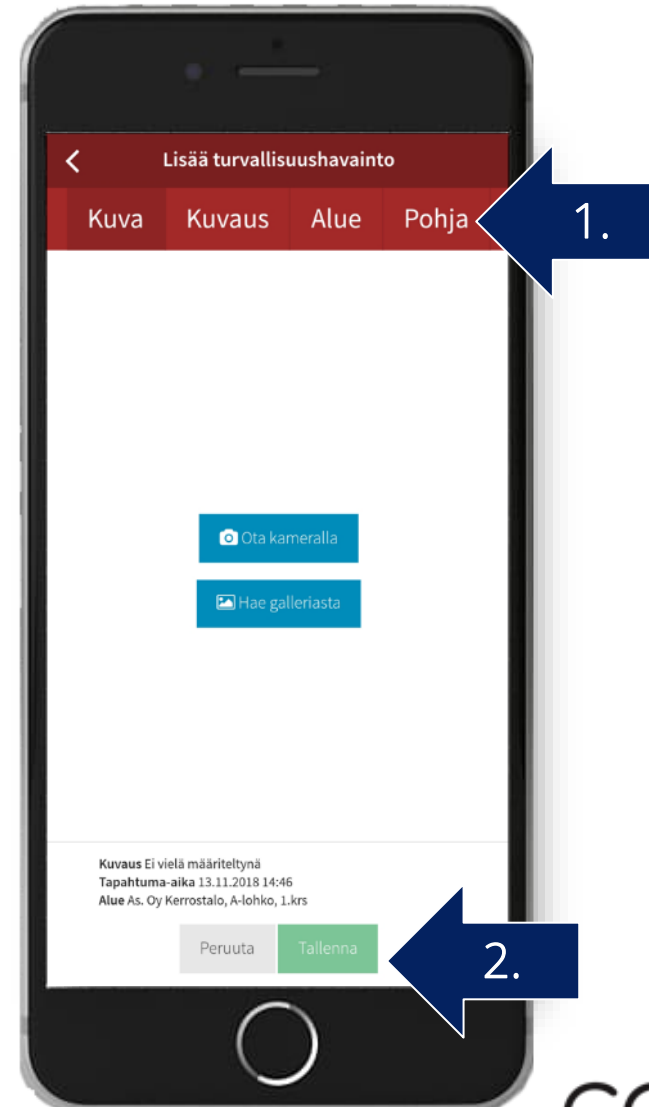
Lisää turvallisuushavainto

Kuva Kuvaus Alue Pohja

1.

Ota kameralla

Hae galleriasta

**Kuvaus** Ei vielä määriteltynä
**Tapahtuma-aika** 13.11.2018 14:46
**Alue** As. Oy Kerrostalo, A-lohko, 1.krs

Peruuta Tallenna

2.